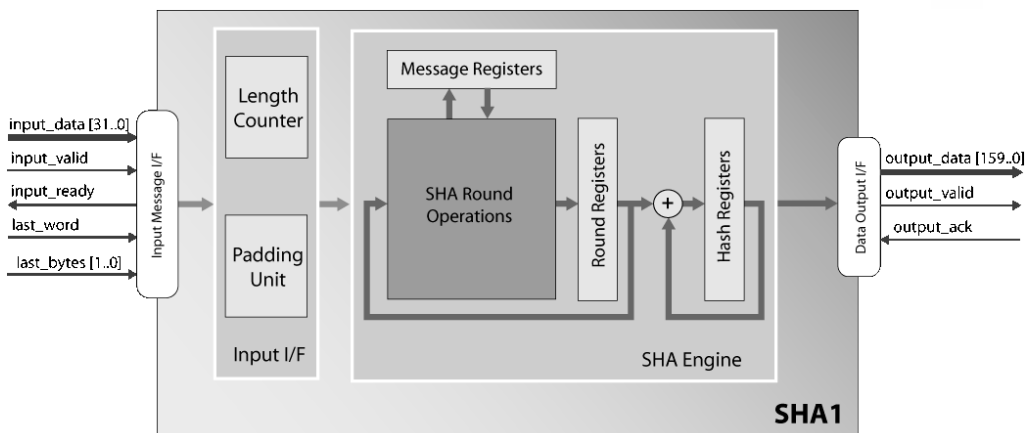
input_data [31..0]
input_valid
input_ready
last_word
last_bytes [1..0]

Input Message I/F

Length Counter

Padding Unit

Input I/F

Message Registers

SHA Round Operations

Round Registers

+

Hash Registers

SHA Engine

Data Output I/F

output_data [159..0]
output_valid
output_ack

SHA1